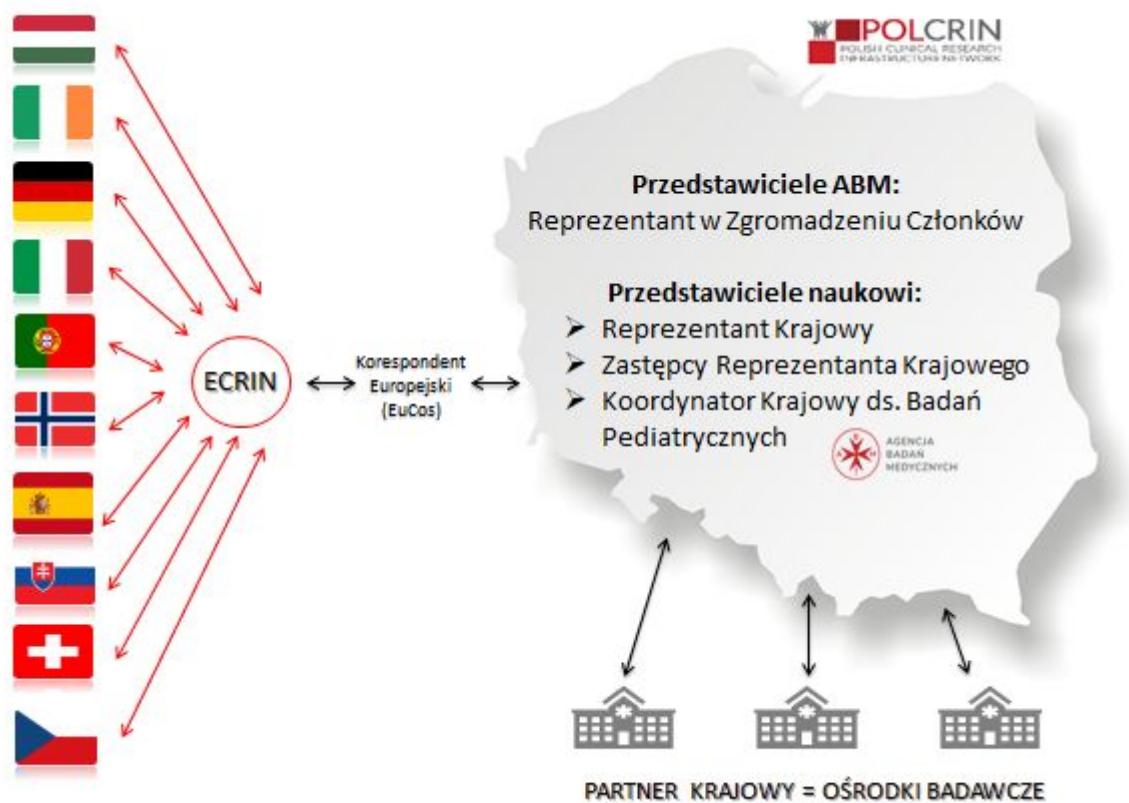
POLCRIN
POLISH CLINICAL RESEARCH INFRASTRUCTURE NETWORK

Przedstawiciele ABM:
Reprezentant w Zgromadzeniu Członków

Przedstawiciele naukowi:
➢ Reprezentant Krajowy
➢ Zastępcy Reprezentanta Krajowego
➢ Koordynator Krajowy ds. Badań Pediatrycznych

AGENCJA BADAŃ MEDYCZNYCH

ECRIN

Korespondent Europejski (EuCos)

PARTNER KRAJOWY = OŚRODKI BADAWCZE